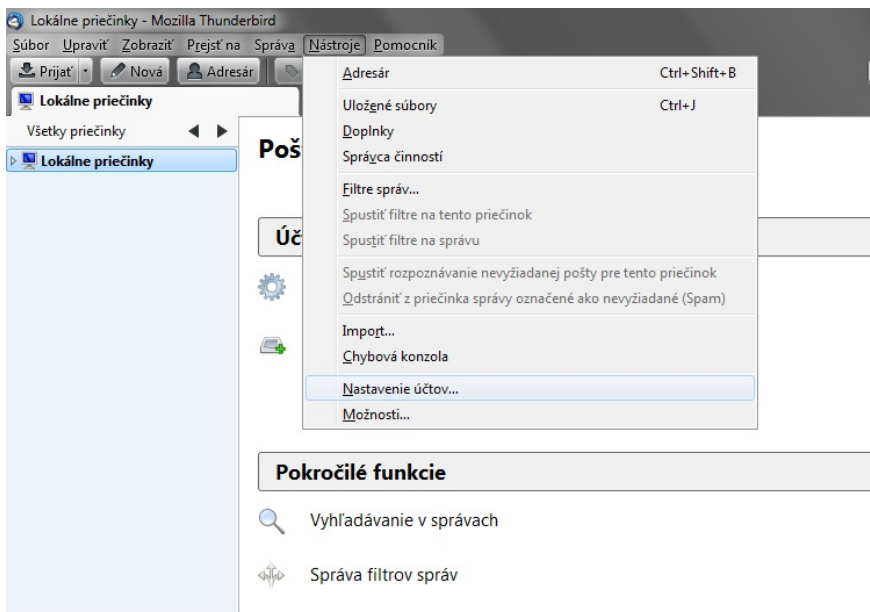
Lokálne priečinky - Mozilla Thunderbird

Súbor Upraviť Zobraziť Prejsť na Správa Nástroje Pomocník

Prijať Nová Adresár

Lokálne priečinky

Všetky priečinky

Lokálne priečinky

Poš

Úč

Adresár Ctrl+Shift+B

Uložené súbory Ctrl+J

Doplnky

Správca činností

Filtre správ...

Spustiť filtre na tento priečinok

Spustiť filtre na správu

Spustiť rozpoznávanie nevyžiadanej pošty pre tento priečinok

Odstrániť z priečinka správy označené ako nevyžiadané (Spam)

Import...

Chybová konzola

Nastavenie účtov...

Možnosti...

Pokročilé funkcie

Vyhľadávanie v správach

Správa filtrov správ